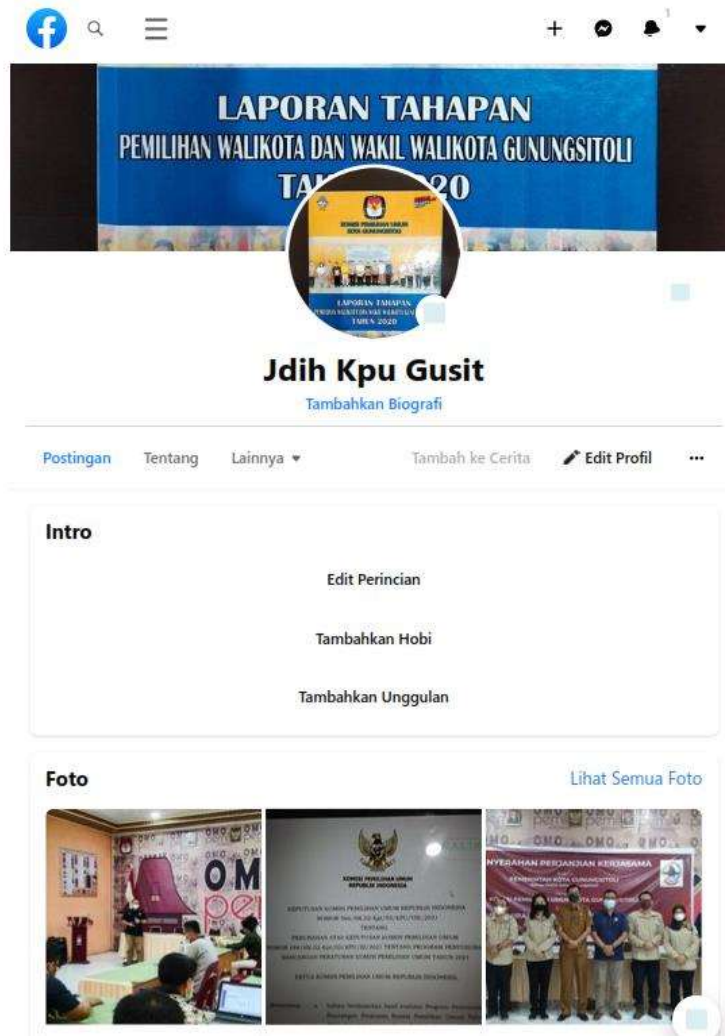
LAPORAN TAHAPAN
PEMILIHAN WALIKOTA DAN WAKIL WALIKOTA GUNUNGSITOLI
TA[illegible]20

LAPORAN TAHAPAN
TAHUN 2020

Jdih Kpu Gusit
Tambahkan Biografi

Postingan Tentang Lainnya ▾ Tambah ke Cerita Edit Profil ···

Intro
Edit Perincian
Tambahkan Hobi
Tambahkan Unggulan

Foto
Lihat Semua Foto

KOMISI PEMILIHAN UMUM REPUBLIK INDONESIA
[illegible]
NYERAHAN PERJANJIAN KERJASAMA
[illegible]